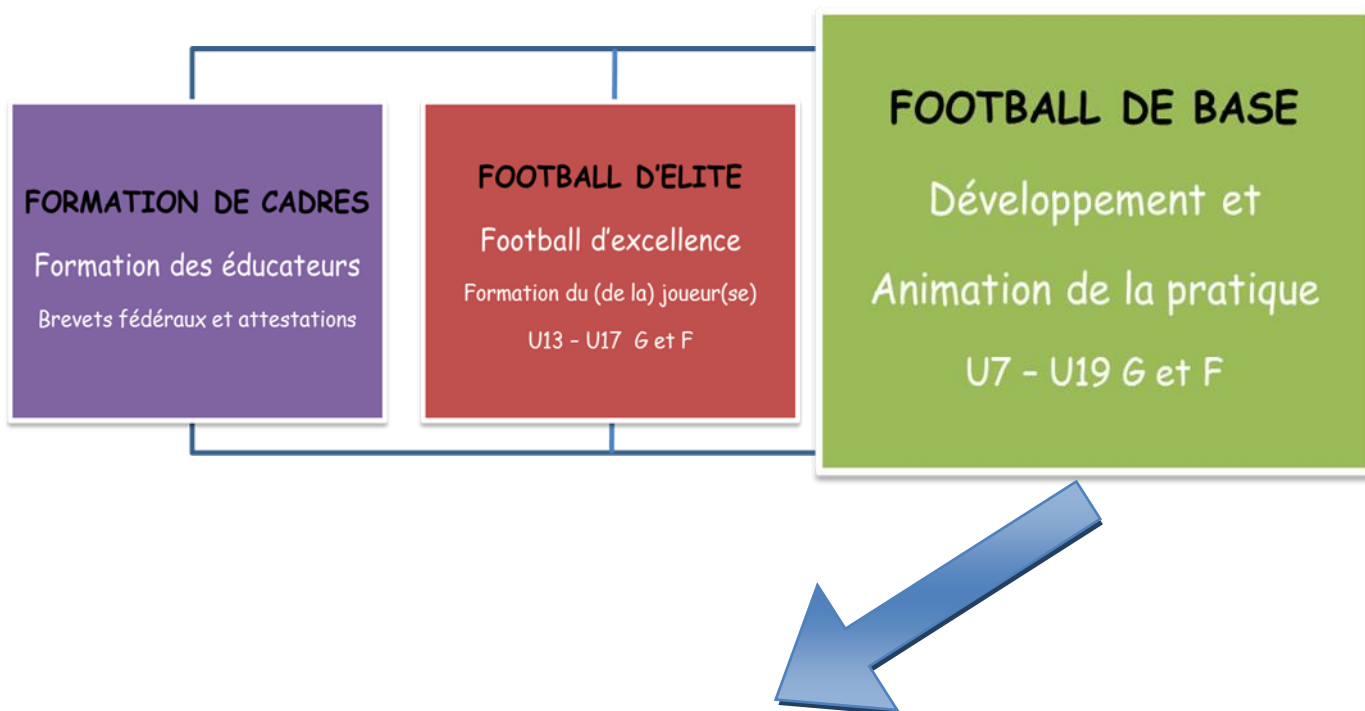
FORMATION DE CADRES

Formation des éducateurs

Brevets fédéraux et attestations

FOOTBALL D'ELITE

Football d'excellence

Formation du (de la) joueur(se)

U13 – U17 G et F

FOOTBALL DE BASE

Développement et

Animation de la pratique

U7 – U19 G et F